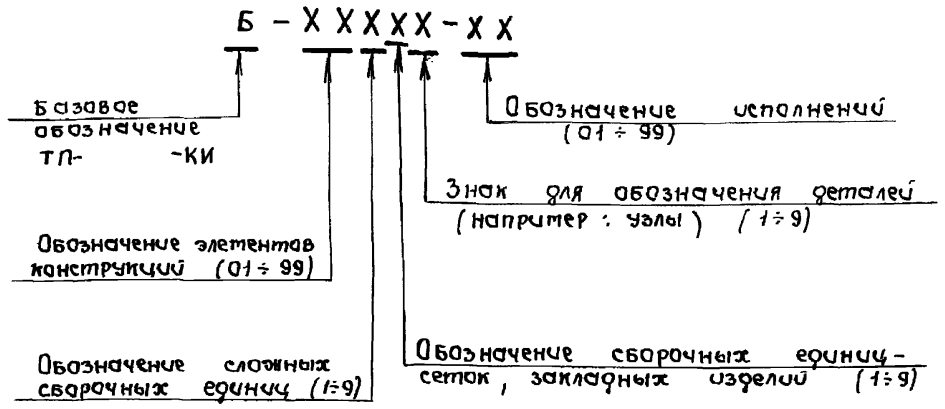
Б - X X X X X - X X

Базовое обозначение ТП- -КИ

Обозначение исполнений (01 ÷ 99)

Знак для обозначения деталей (например : узлы) (1 ÷ 9)

Обозначение элементов конструкций (01 ÷ 99)

Обозначение сложных сборочных единиц (1 ÷ 9)

Обозначение сборочных единиц - сеток, закладных изделий (1 ÷ 9)